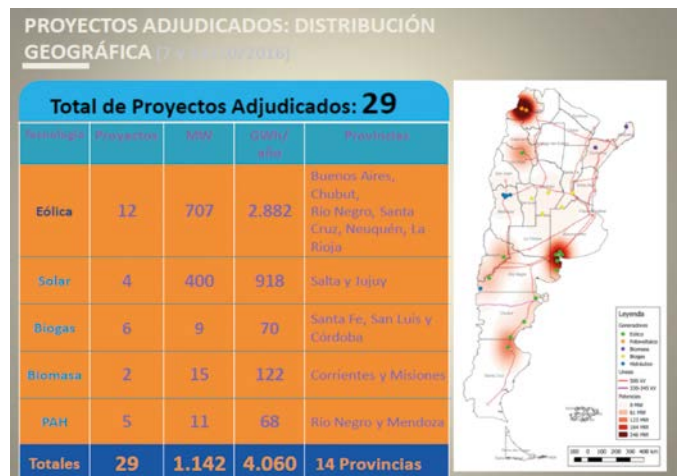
PROYECTOS ADJUDICADOS: DISTRIBUCIÓN GEOGRÁFICA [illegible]

Total de Proyectos Adjudicados: 29

| Tecnología | Proyectos | MW | GWh/año | Provincias |
|---|---|---|---|---|
| Eólica | 12 | 707 | 2.882 | Buenos Aires, Chubut, Río Negro, Santa Cruz, Neuquén, La Rioja |
| Solar | 4 | 400 | 918 | Salta y Jujuy |
| Biogas | 6 | 9 | 70 | Santa Fe, San Luis y Córdoba |
| Biomasa | 2 | 15 | 122 | Corrientes y Misiones |
| PAH | 5 | 11 | 68 | Río Negro y Mendoza |
| Totales | 29 | 1.142 | 4.060 | 14 Provincias |

Leyenda
Generadores
Eólico
Fotovoltaico
Biomasa
Biogas
Hidráulico
Líneas
500 kV
330-345 kV
Potencias
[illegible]
61 MW
123 MW
184 MW
246 MW
0 100 200 300 400 km